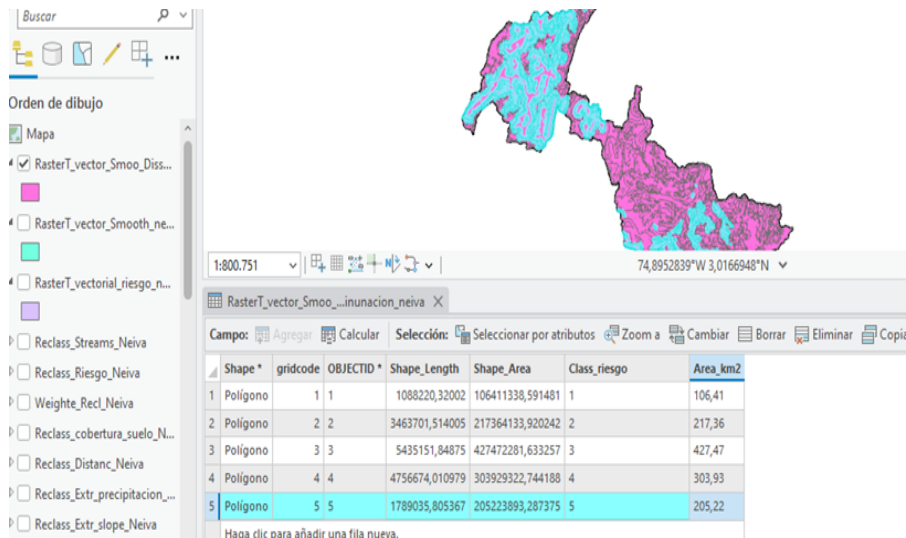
Buscar

Orden de dibujo

Mapa

RasterT_vector_Smoo_Diss...

RasterT_vector_Smooth_ne...

RasterT_vectorial_riesgo_n...

Reclass_Streams_Neiva

Reclass_Riesgo_Neiva

Weighte_Recl_Neiva

Reclass_cobertura_suelo_N...

Reclass_Distanc_Neiva

Reclass_Extr_precipitacion_...

Reclass_Extr_slope_Neiva

1:800.751

74,8952839°W 3,0166948°N

RasterT_vector_Smoo_...inunacion_neiva

Campo: Agregar Calcular Selección: Seleccionar por atributos Zoom a Cambiar Borrar Eliminar Copiar

| | Shape * | gridcode | OBJECTID * | Shape_Length | Shape_Area | Class_riesgo | Area_km2 |
|---|---|---|---|---|---|---|---|
| 1 | Polígono | 1 | 1 | 1088220,32002 | 106411338,591481 | 1 | 106,41 |
| 2 | Polígono | 2 | 2 | 3463701,514005 | 217364133,920242 | 2 | 217,36 |
| 3 | Polígono | 3 | 3 | 5435151,84875 | 427472281,633257 | 3 | 427,47 |
| 4 | Polígono | 4 | 4 | 4756674,010979 | 303929322,744188 | 4 | 303,93 |
| 5 | Polígono | 5 | 5 | 1789035,805367 | 205223893,287375 | 5 | 205,22 |

Haga clic para añadir una fila nueva.